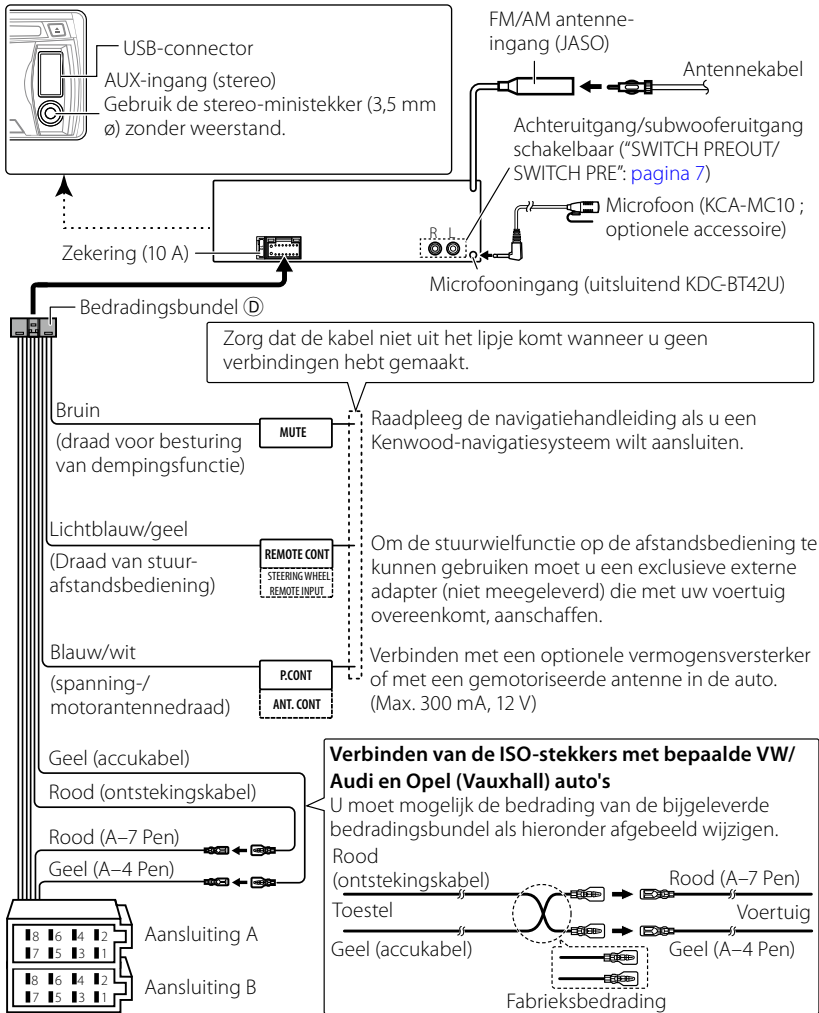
USB-connector
AUX-ingang (stereo)
Gebruik de stereo-ministekker (3,5 mm ø) zonder weerstand.

FM/AM antenne-ingang (JASO)

Antennekabel

Achteruitgang/subwooferuitgang schakelbaar ("SWITCH PREOUT/ SWITCH PRE": pagina 7)

R L

Microfoon (KCA-MC10 ; optionele accessoire)

Zekering (10 A)

Microfooningang (uitsluitend KDC-BT42U)

Bedradingsbundel Ⓓ

Zorg dat de kabel niet uit het lipje komt wanneer u geen verbindingen hebt gemaakt.

Bruin
(draad voor besturing van dempingsfunctie)

MUTE

Raadpleeg de navigatiehandleiding als u een Kenwood-navigatiesysteem wilt aansluiten.

Lichtblauw/geel
(Draad van stuur-afstandsbediening)

REMOTE CONT
STEERING WHEEL REMOTE INPUT

Om de stuurwielfunctie op de afstandsbediening te kunnen gebruiken moet u een exclusieve externe adapter (niet meegeleverd) die met uw voertuig overeenkomt, aanschaffen.

Blauw/wit
(spanning-/ motorantennedraad)

P.CONT
ANT. CONT

Verbinden met een optionele vermogensversterker of met een gemotoriseerde antenne in de auto. (Max. 300 mA, 12 V)

Geel (accukabel)
Rood (ontstekingskabel)
Rood (A–7 Pen)
Geel (A–4 Pen)

Verbinden van de ISO-stekkers met bepaalde VW/ Audi en Opel (Vauxhall) auto's
U moet mogelijk de bedrading van de bijgeleverde bedradingsbundel als hieronder afgebeeld wijzigen.

Rood
(ontstekingskabel)
Rood (A–7 Pen)
Toestel
Voertuig
Geel (accukabel)
Geel (A–4 Pen)
Fabrieksbedrading

8 6 4 2
7 5 3 1
Aansluiting A

8 6 4 2
7 5 3 1
Aansluiting B